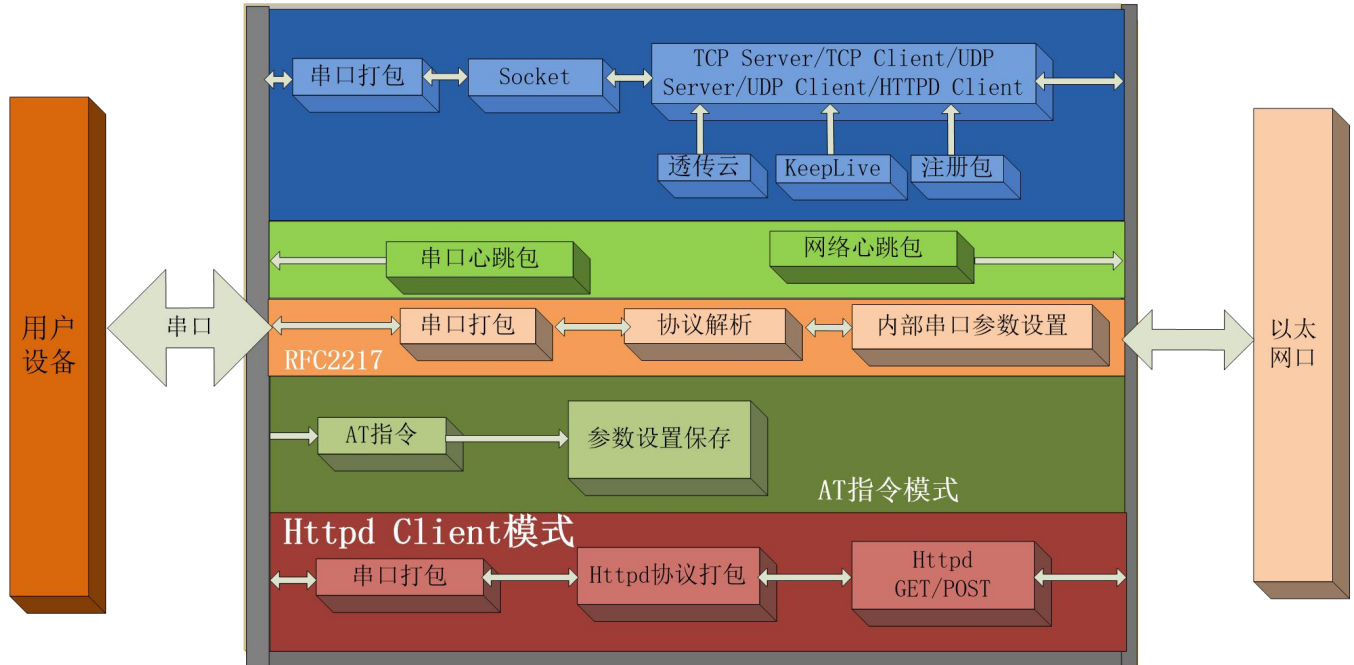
用户设备

串口

串口打包

Socket

TCP Server/TCP Client/UDP Server/UDP Client/HTTPD Client

透传云

KeepLive

注册包

串口心跳包

网络心跳包

串口打包

协议解析

内部串口参数设置

RFC2217

AT指令

参数设置保存

AT指令模式

Httpd Client模式

串口打包

Httpd协议打包

Httpd GET/POST

以太网口